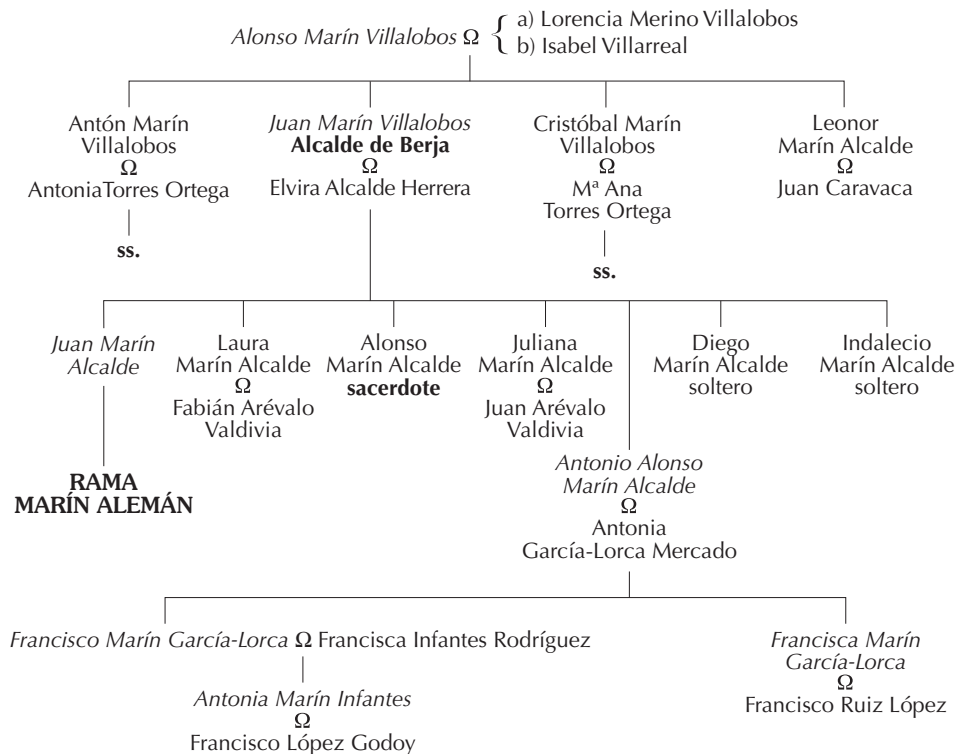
Alonso Marín Villalobos Ω { a) Lorencia Merino Villalobos
b) Isabel Villarreal

Antón Marín Villalobos
Ω
AntoniaTorres Ortega

ss.

Juan Marín Villalobos
Alcalde de Berja
Ω
Elvira Alcalde Herrera

Cristóbal Marín Villalobos
Ω
Mª Ana Torres Ortega

ss.

Leonor Marín Alcalde
Ω
Juan Caravaca

Juan Marín Alcalde

RAMA MARÍN ALEMÁN

Laura Marín Alcalde
Ω
Fabián Arévalo Valdivia

Alonso Marín Alcalde
sacerdote

Juliana Marín Alcalde
Ω
Juan Arévalo Valdivia

Antonio Alonso Marín Alcalde
Ω
Antonia García-Lorca Mercado

Diego Marín Alcalde
soltero

Indalecio Marín Alcalde
soltero

Francisco Marín García-Lorca Ω Francisca Infantes Rodríguez

Antonia Marín Infantes
Ω
Francisco López Godoy

Francisca Marín García-Lorca
Ω
Francisco Ruiz López